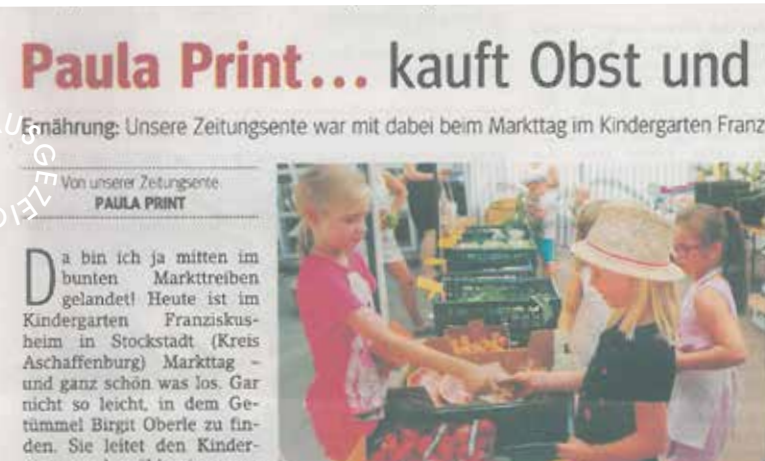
Paula Print… kauft Obst und

Ernährung: Unsere Zeitungsente war mit dabei beim Markttag im Kindergarten Franz

AUSGEZEICHNET

Von unserer Zeitungsente
PAULA PRINT

Da bin ich ja mitten im bunten Markttreiben gelandet! Heute ist im Kindergarten Franziskusheim in Stockstadt (Kreis Aschaffenburg) Markttag – und ganz schön was los. Gar nicht so leicht, in dem Getümmel Birgit Oberle zu finden. Sie leitet den Kinder-